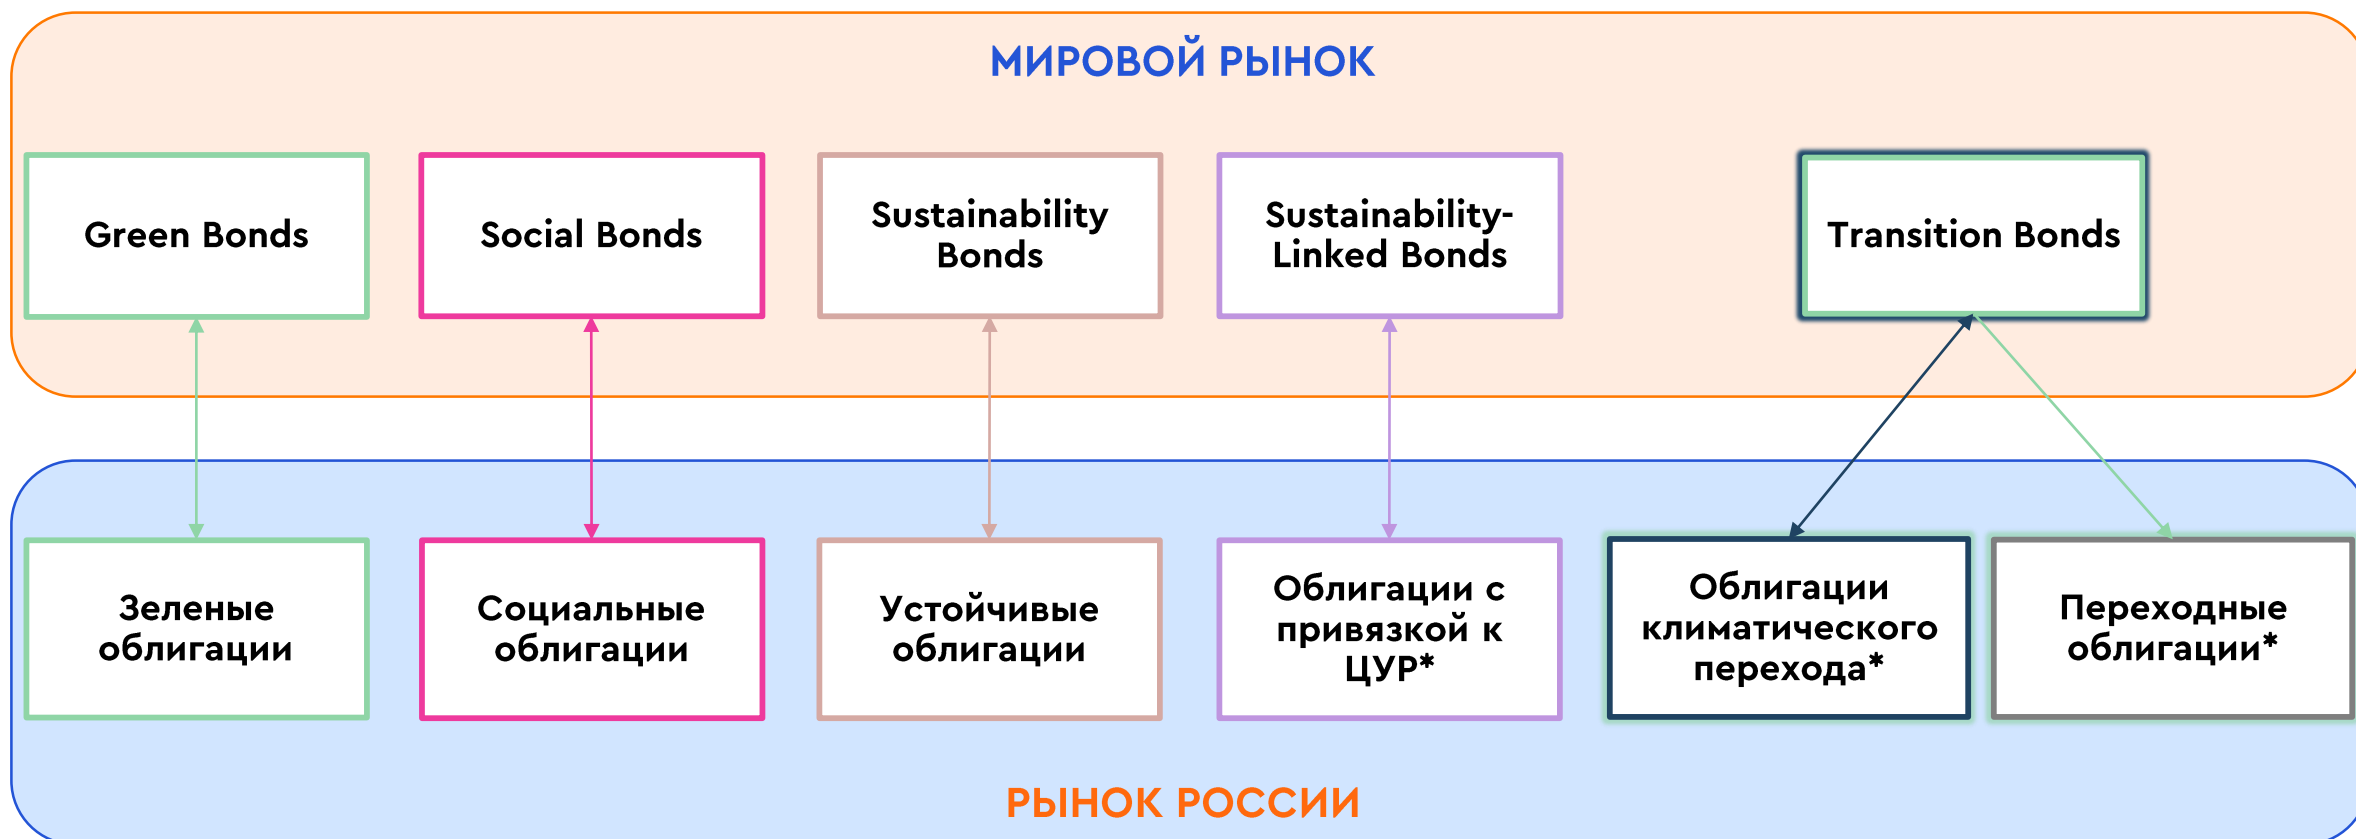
МИРОВОЙ РЫНОК

Green Bonds

Social Bonds

Sustainability Bonds

Sustainability-Linked Bonds

Transition Bonds

Зеленые облигации

Социальные облигации

Устойчивые облигации

Облигации с привязкой к ЦУР*

Облигации климатического перехода*

Переходные облигации*

РЫНОК РОССИИ